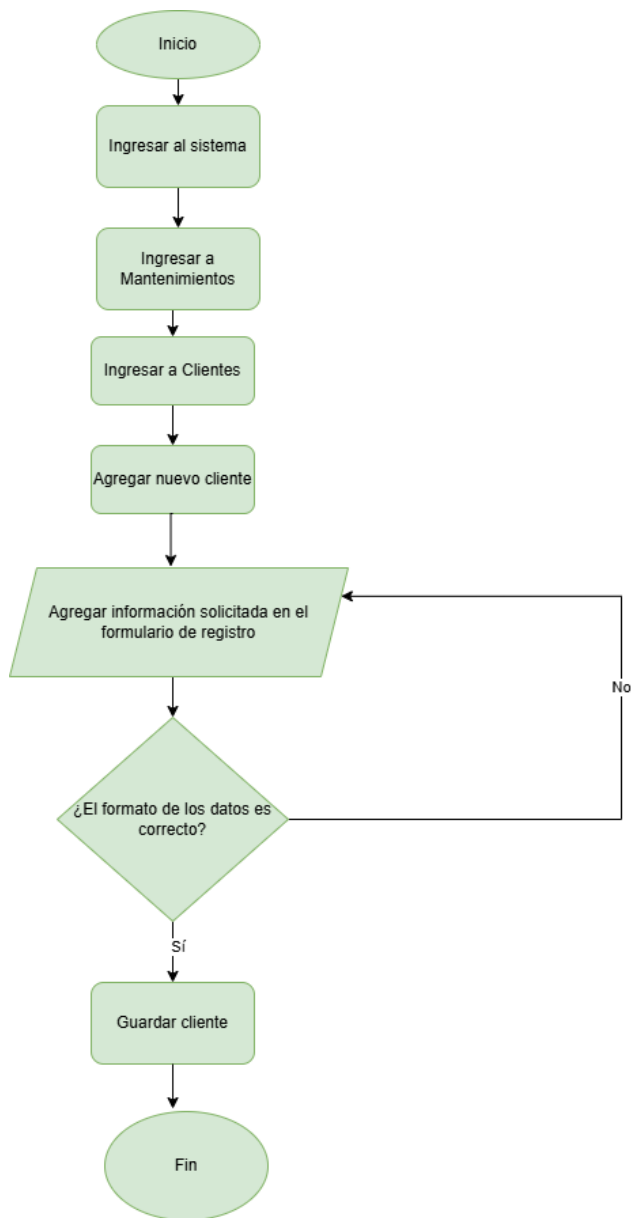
Inicio

Ingresar al sistema

Ingresar a Mantenimientos

Ingresar a Clientes

Agregar nuevo cliente

Agregar información solicitada en el formulario de registro

No

¿El formato de los datos es correcto?

Sí

Guardar cliente

Fin